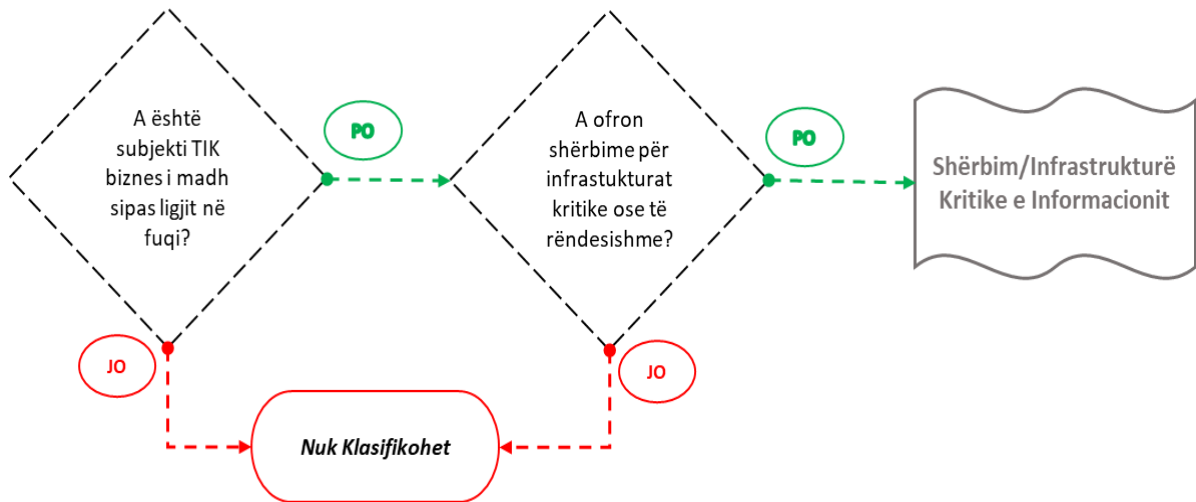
A është subjekti TIK biznes i madh sipas ligjit në fuqi?

PO

A ofron shërbime për infrastukturat kritike ose të rëndesishme?

PO

Shërbim/Infrastrukturë Kritike e Informacionit

JO

JO

Nuk Klasifikohet